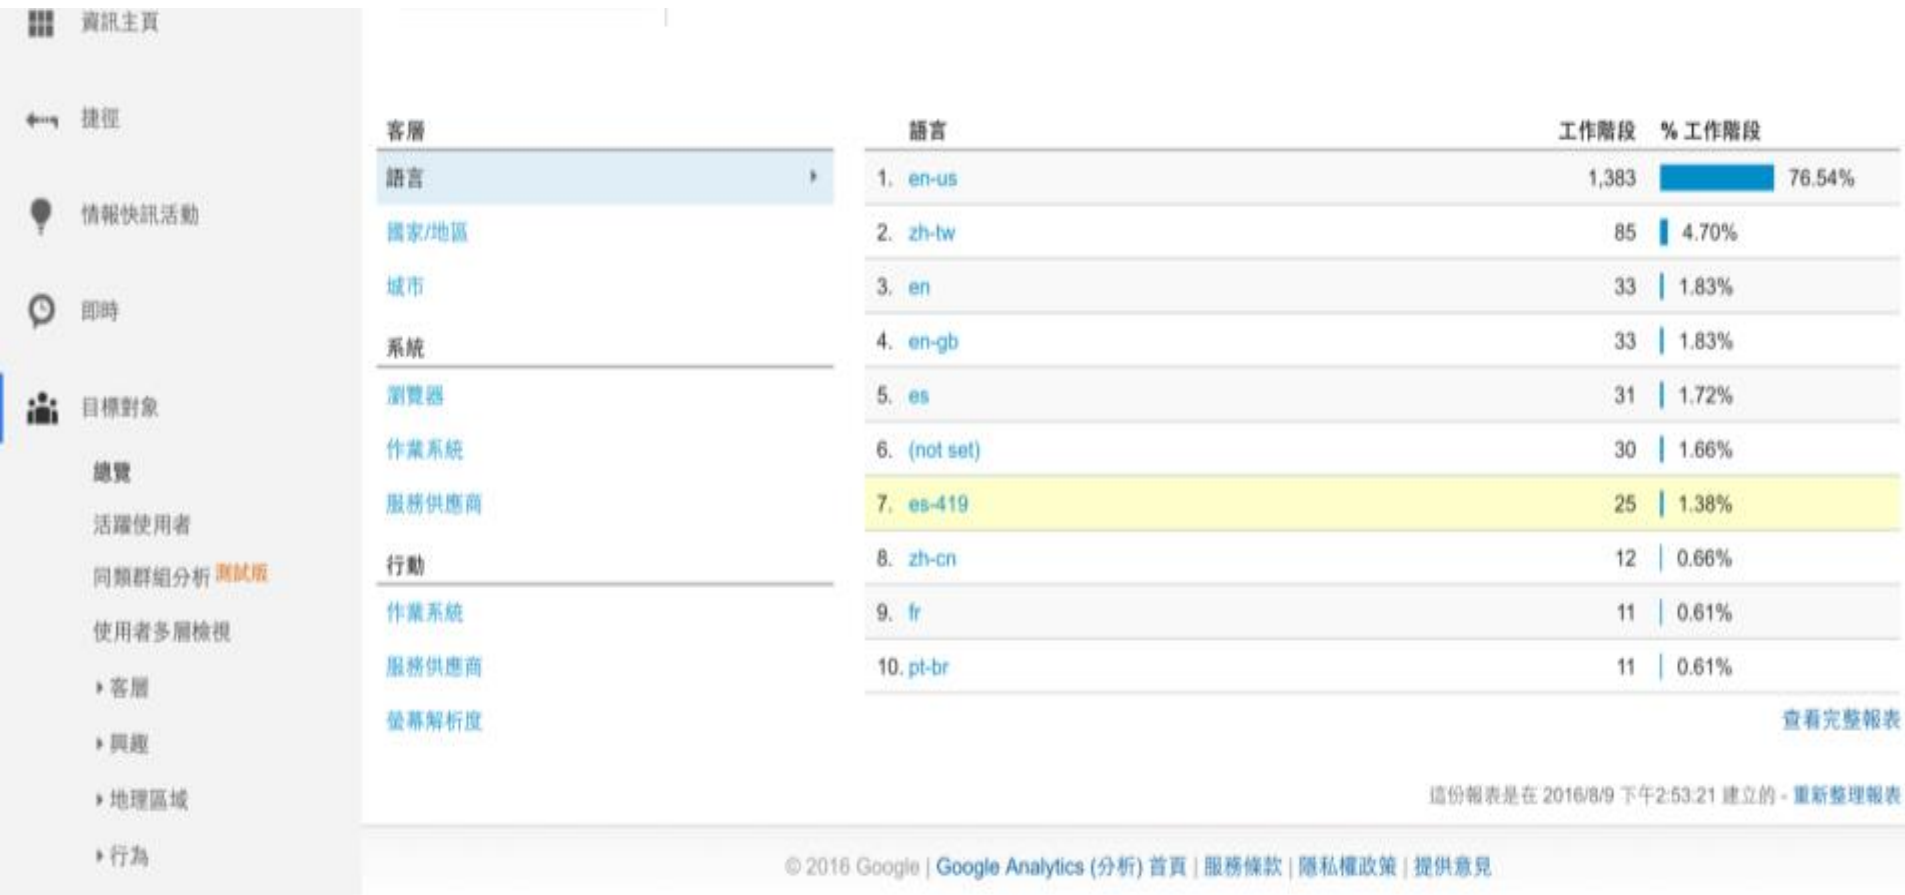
資訊主頁

捷徑

情報快訊活動

即時

目標對象

總覽

活躍使用者

同類群組分析 測試版

使用者多層檢視

客層

興趣

地理區域

行為

客層

語言

國家/地區

城市

系統

瀏覽器

作業系統

服務供應商

行動

作業系統

服務供應商

螢幕解析度

| | 語言 | 工作階段 | % 工作階段 |
|---|---|---|---|
| 1. | en-us | 1,383 | 76.54% |
| 2. | zh-tw | 85 | 4.70% |
| 3. | en | 33 | 1.83% |
| 4. | en-gb | 33 | 1.83% |
| 5. | es | 31 | 1.72% |
| 6. | (not set) | 30 | 1.66% |
| 7. | es-419 | 25 | 1.38% |
| 8. | zh-cn | 12 | 0.66% |
| 9. | fr | 11 | 0.61% |
| 10. | pt-br | 11 | 0.61% |

查看完整報表

這份報表是在 2016/8/9 下午2:53:21 建立的 - 重新整理報表

© 2016 Google | Google Analytics (分析) 首頁 | 服務條款 | 隱私權政策 | 提供意見